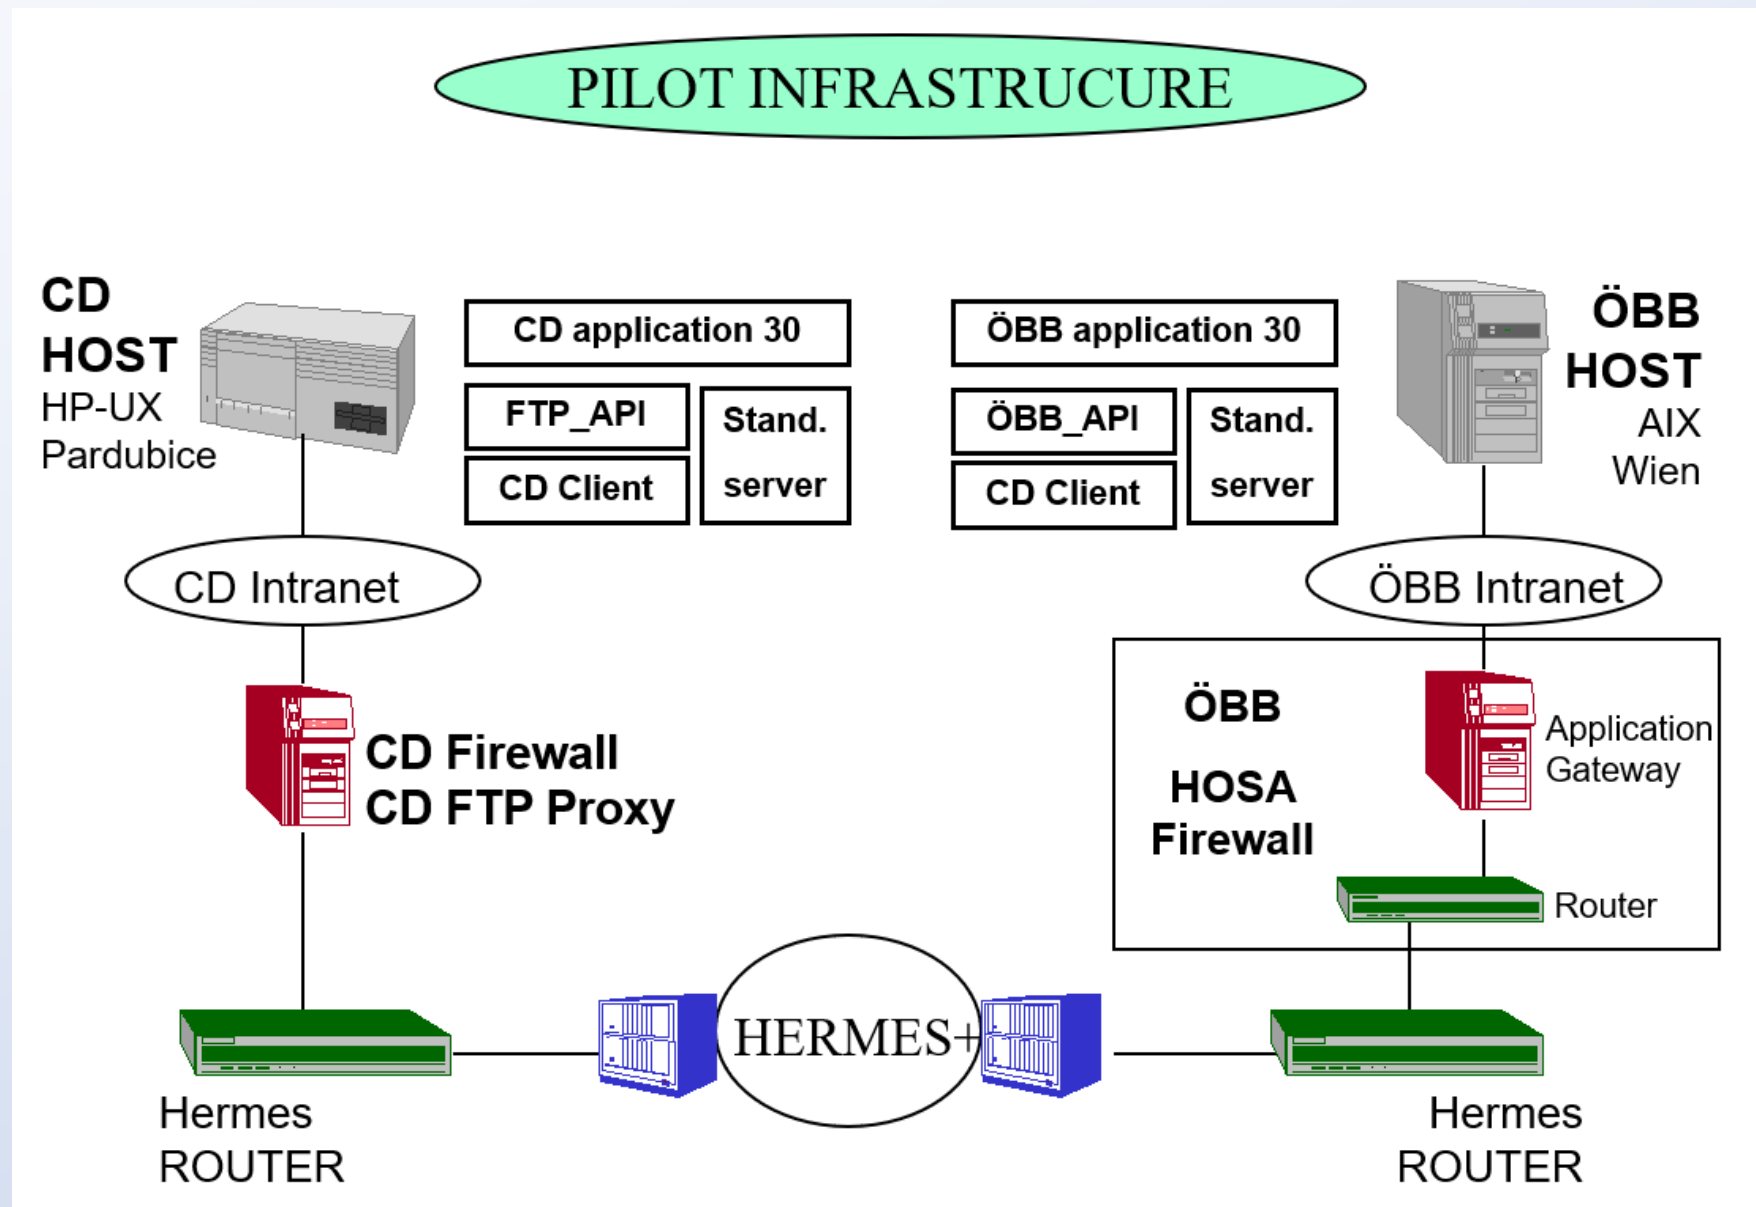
PILOT INFRASTRUCURE

CD HOST
HP-UX
Pardubice

CD application 30

FTP_API

CD Client

Stand. server

ÖBB application 30

ÖBB_API

CD Client

Stand. server

ÖBB HOST
AIX
Wien

CD Intranet

ÖBB Intranet

CD Firewall
CD FTP Proxy

ÖBB

HOSA Firewall

Application Gateway

Router

HERMES+

Hermes ROUTER

Hermes ROUTER